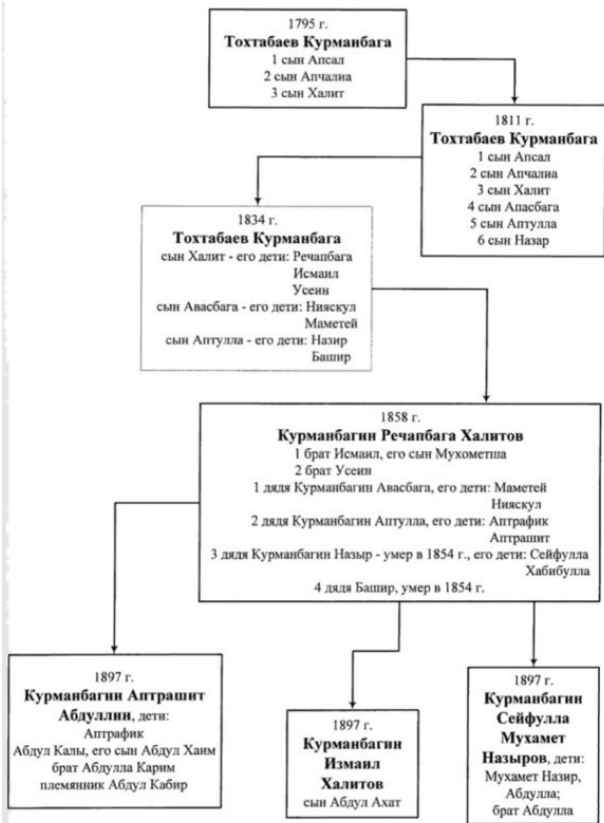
1795 г.
**Тохтабаев Курманбага**
1 сын Апсал
2 сын Апчалиа
3 сын Халит

1811 г.
**Тохтабаев Курманбага**
1 сын Апсал
2 сын Апчалиа
3 сын Халит
4 сын Апасбага
5 сын Аптулла
6 сын Назар

1834 г.
**Тохтабаев Курманбага**
сын Халит - его дети: Речапбага
Исмаил
Усеин
сын Авасбага - его дети: Нияскул
Маметей
сын Аптулла - его дети: Назир
Башир

1858 г.
**Курманбагин Речапбага Халитов**
1 брат Исмаил, его сын Мухометша
2 брат Усеин
1 дядя Курманбагин Авасбага, его дети: Маметей
Нияскул
2 дядя Курманбагин Аптулла, его дети: Аптрафик
Аптрашит
3 дядя Курманбагин Назыр - умер в 1854 г., его дети: Сейфулла
Хабибулла
4 дядя Башир, умер в 1854 г.

1897 г.
**Курманбагин Аптрашит Абдуллин**, дети:
Аптрафик
Абдул Калы, его сын Абдул Хаим
брат Абдулла Карим
племянник Абдул Кабир

1897 г.
**Курманбагин Измаил Халитов**
сын Абдул Ахат

1897 г.
**Курманбагин Сейфулла Мухамет Назыров**, дети:
Мухамет Назир,
Абдулла;
брат Абдулла